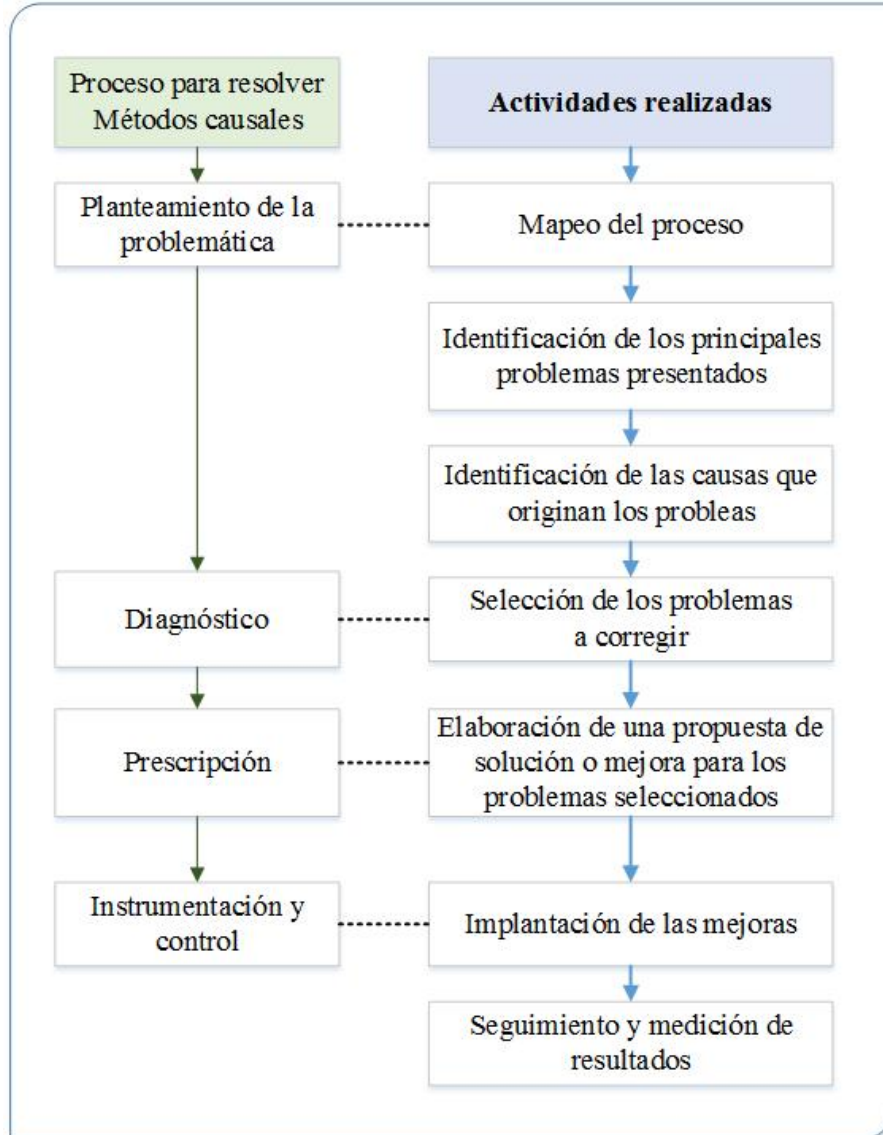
Proceso para resolver Métodos causales

Actividades realizadas

Planteamiento de la problemática

Mapeo del proceso

Identificación de los principales problemas presentados

Identificación de las causas que originan los probleas

Diagnóstico

Selección de los problemas a corregir

Prescripción

Elaboración de una propuesta de solución o mejora para los problemas seleccionados

Instrumentación y control

Implantación de las mejoras

Seguimiento y medición de resultados